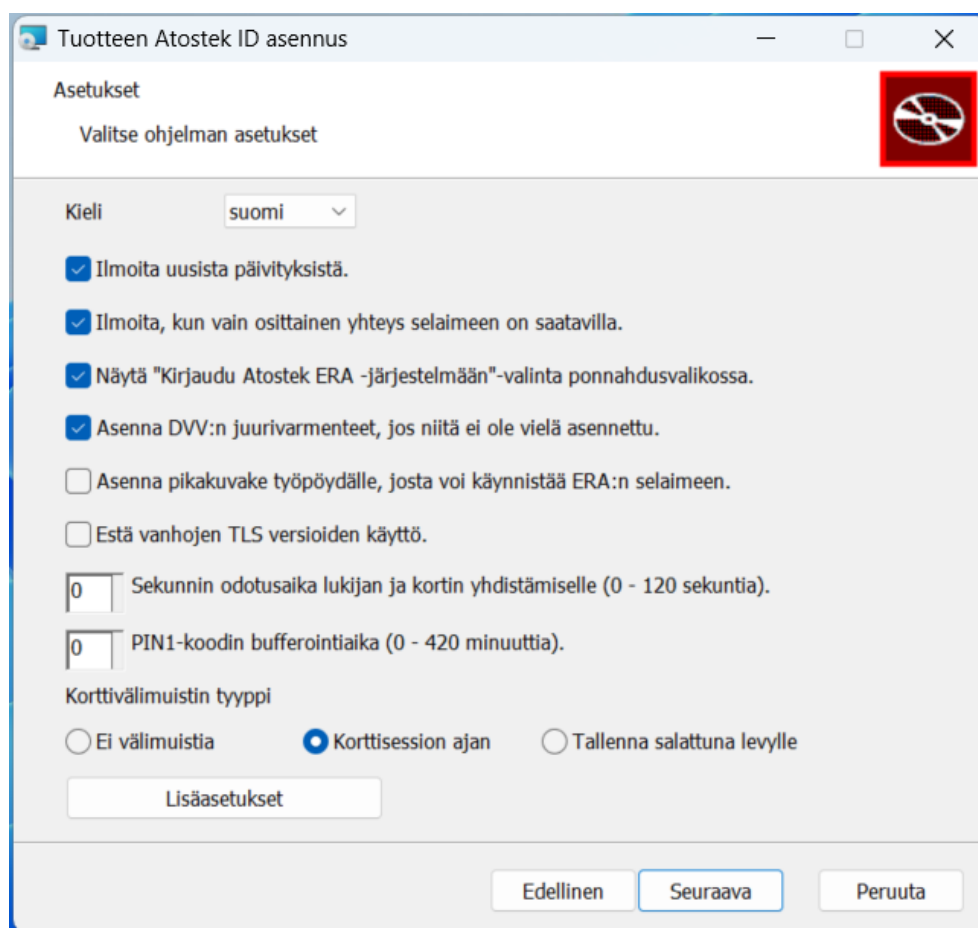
Tuotteen Atostek ID asennus

Asetukset

Valitse ohjelman asetukset

Kieli suomi

Ilmoita uusista päivityksistä.

Ilmoita, kun vain osittainen yhteys selaimeen on saatavilla.

Näytä "Kirjaudu Atostek ERA -järjestelmään"-valinta ponnahdusvalikossa.

Asenna DVV:n juurivarmenteet, jos niitä ei ole vielä asennettu.

Asenna pikakuvake työpöydälle, josta voi käynnistää ERA:n selaimeen.

Estä vanhojen TLS versioiden käyttö.

0 Sekunnin odotusaika lukijan ja kortin yhdistämiselle (0 - 120 sekuntia).

0 PIN1-koodin bufferointiaika (0 - 420 minuuttia).

Korttivälimuistin tyyppi

Ei välimuistia Korttisession ajan Tallenna salattuna levylle

Lisäasetukset

Edellinen Seuraava Peruuta